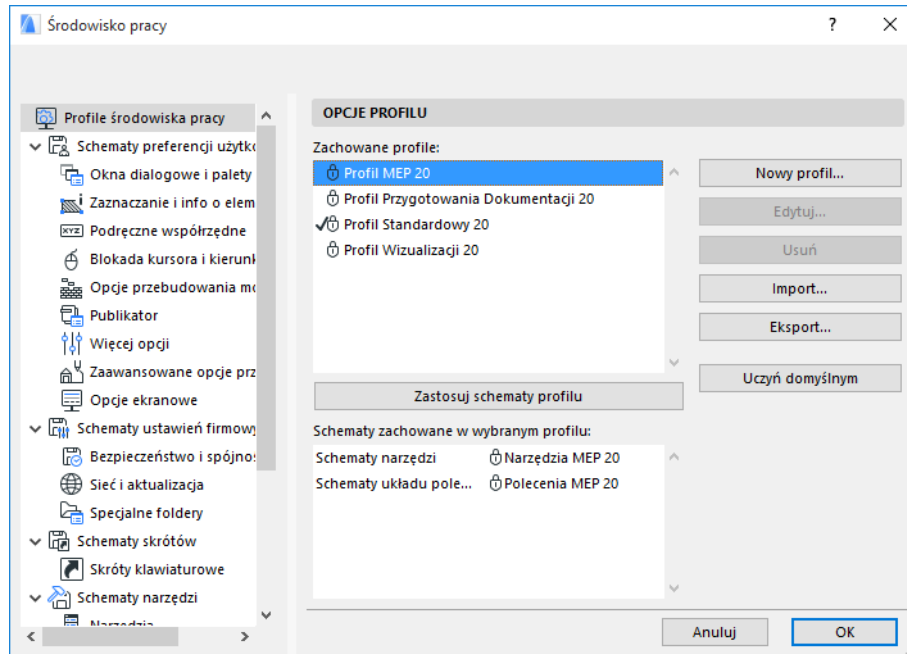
Środowisko pracy

?

Profile środowiska pracy
Schematy preferencji użytko
Okna dialogowe i palety
Zaznaczanie i info o elem
Podręczne współrzędne
Blokada kursora i kierunk
Opcje przebudowania mo
Publikator
Więcej opcji
Zaawansowane opcje prz
Opcje ekranowe
Schematy ustawień firmowy
Bezpieczeństwo i spójnoś
Sieć i aktualizacja
Specjalne foldery
Schematy skrótów
Skróty klawiaturowe
Schematy narzędzi
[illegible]

OPCJE PROFILU

Zachowane profile:
Profil MEP 20
Profil Przygotowania Dokumentacji 20
Profil Standardowy 20
Profil Wizualizacji 20

Nowy profil...
Edytuj...
Usuń
Import...
Eksport...
Uczyń domyślnym

Zastosuj schematy profilu

Schematy zachowane w wybranym profilu:

| Schematy narzędzi | Narzędzia MEP 20 |
|---|---|
| Schematy układu pole... | Polecenia MEP 20 |

Anuluj
OK